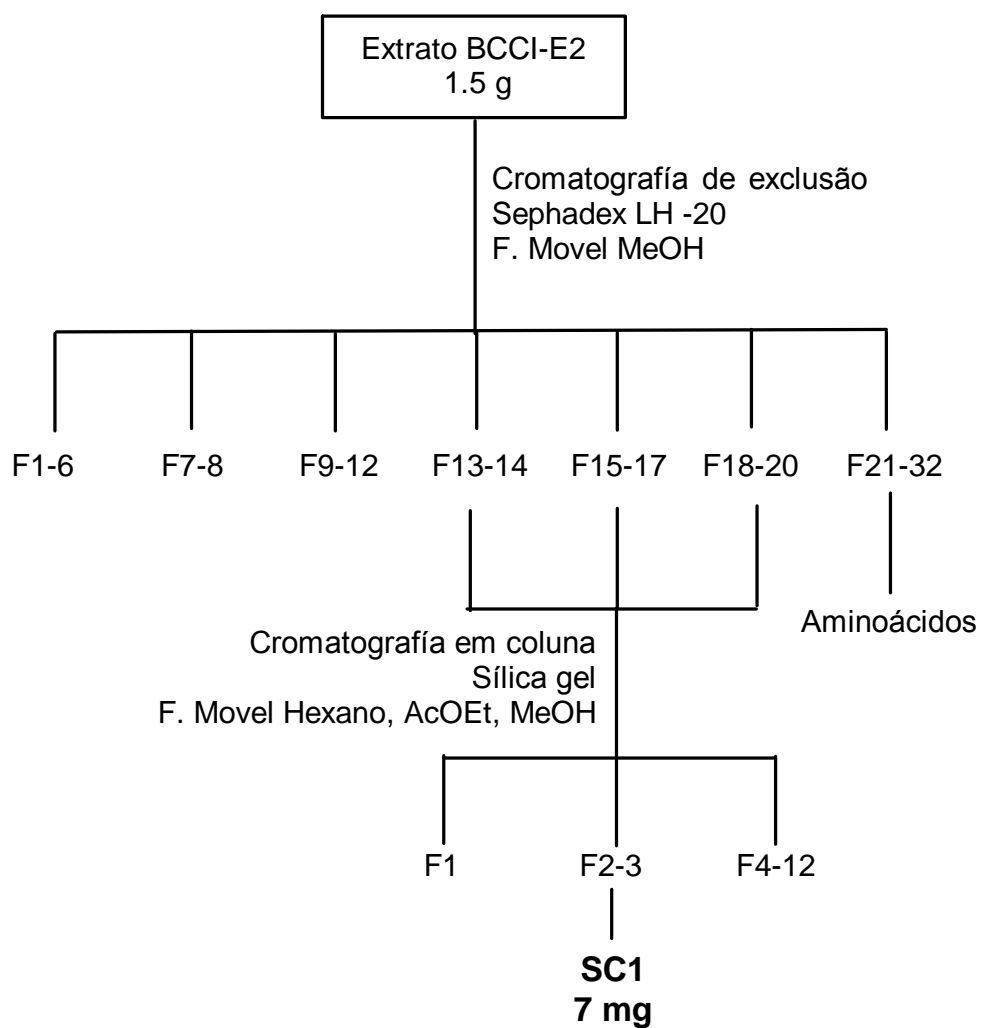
Extrato BCCI-E2
1.5 g

Cromatografía de exclusão
Sephadex LH -20
F. Movel MeOH

F1-6 F7-8 F9-12 F13-14 F15-17 F18-20 F21-32

Cromatografía em coluna
Sílica gel
F. Movel Hexano, AcOEt, MeOH

Aminoácidos

F1 F2-3 F4-12

**SC1**
**7 mg**